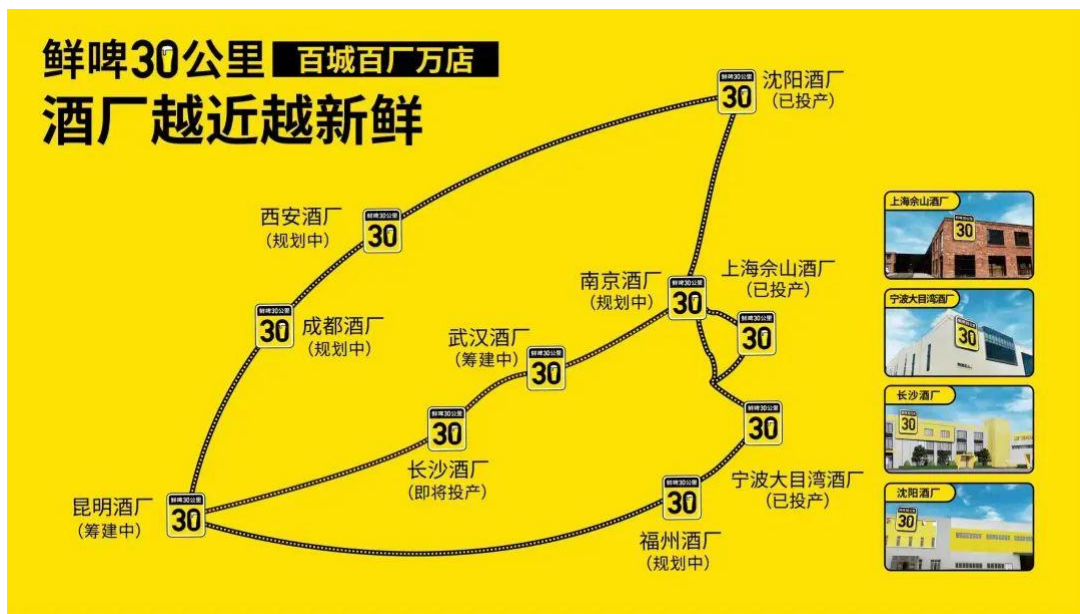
鲜啤30公里 百城百厂万店

酒厂越近越新鲜

鲜啤30公里
30
沈阳酒厂
(已投产)

西安酒厂
(规划中)
鲜啤30公里
30

鲜啤30公里
30
成都酒厂
(规划中)

武汉酒厂
(筹建中)
鲜啤30公里
30

南京酒厂
(规划中)
鲜啤30公里
30

上海佘山酒厂
(已投产)
鲜啤30公里
30

鲜啤30公里
30
长沙酒厂
(即将投产)

鲜啤30公里
30
宁波大目湾酒厂
(已投产)

昆明酒厂
(筹建中)
鲜啤30公里
30

鲜啤30公里
30
福州酒厂
(规划中)

上海佘山酒厂
30

宁波大目湾酒厂
30

长沙酒厂
30

沈阳酒厂
30